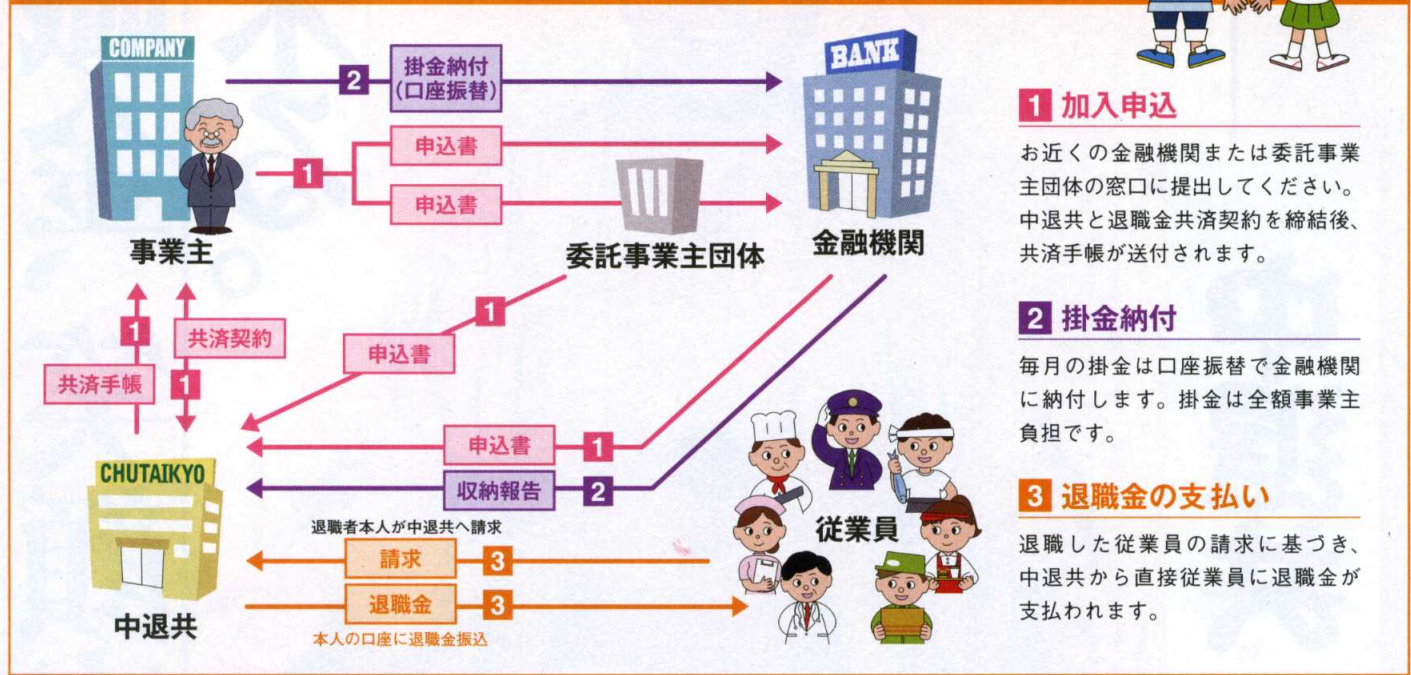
COMPANY

2 掛金納付（口座振替）

BANK

1 申込書

申込書

事業主

委託事業主団体

金融機関

1 申込書

1 共済契約

共済手帳 1

CHUTAIKYO

申込書 1

収納報告 2

退職者本人が中退共へ請求

請求 3

退職金 3

本人の口座に退職金振込

中退共

従業員

1 加入申込

お近くの金融機関または委託事業主団体の窓口に提出してください。中退共と退職金共済契約を締結後、共済手帳が送付されます。

2 掛金納付

毎月の掛金は口座振替で金融機関に納付します。掛金は全額事業主負担です。

3 退職金の支払い

退職した従業員の請求に基づき、中退共から直接従業員に退職金が支払われます。